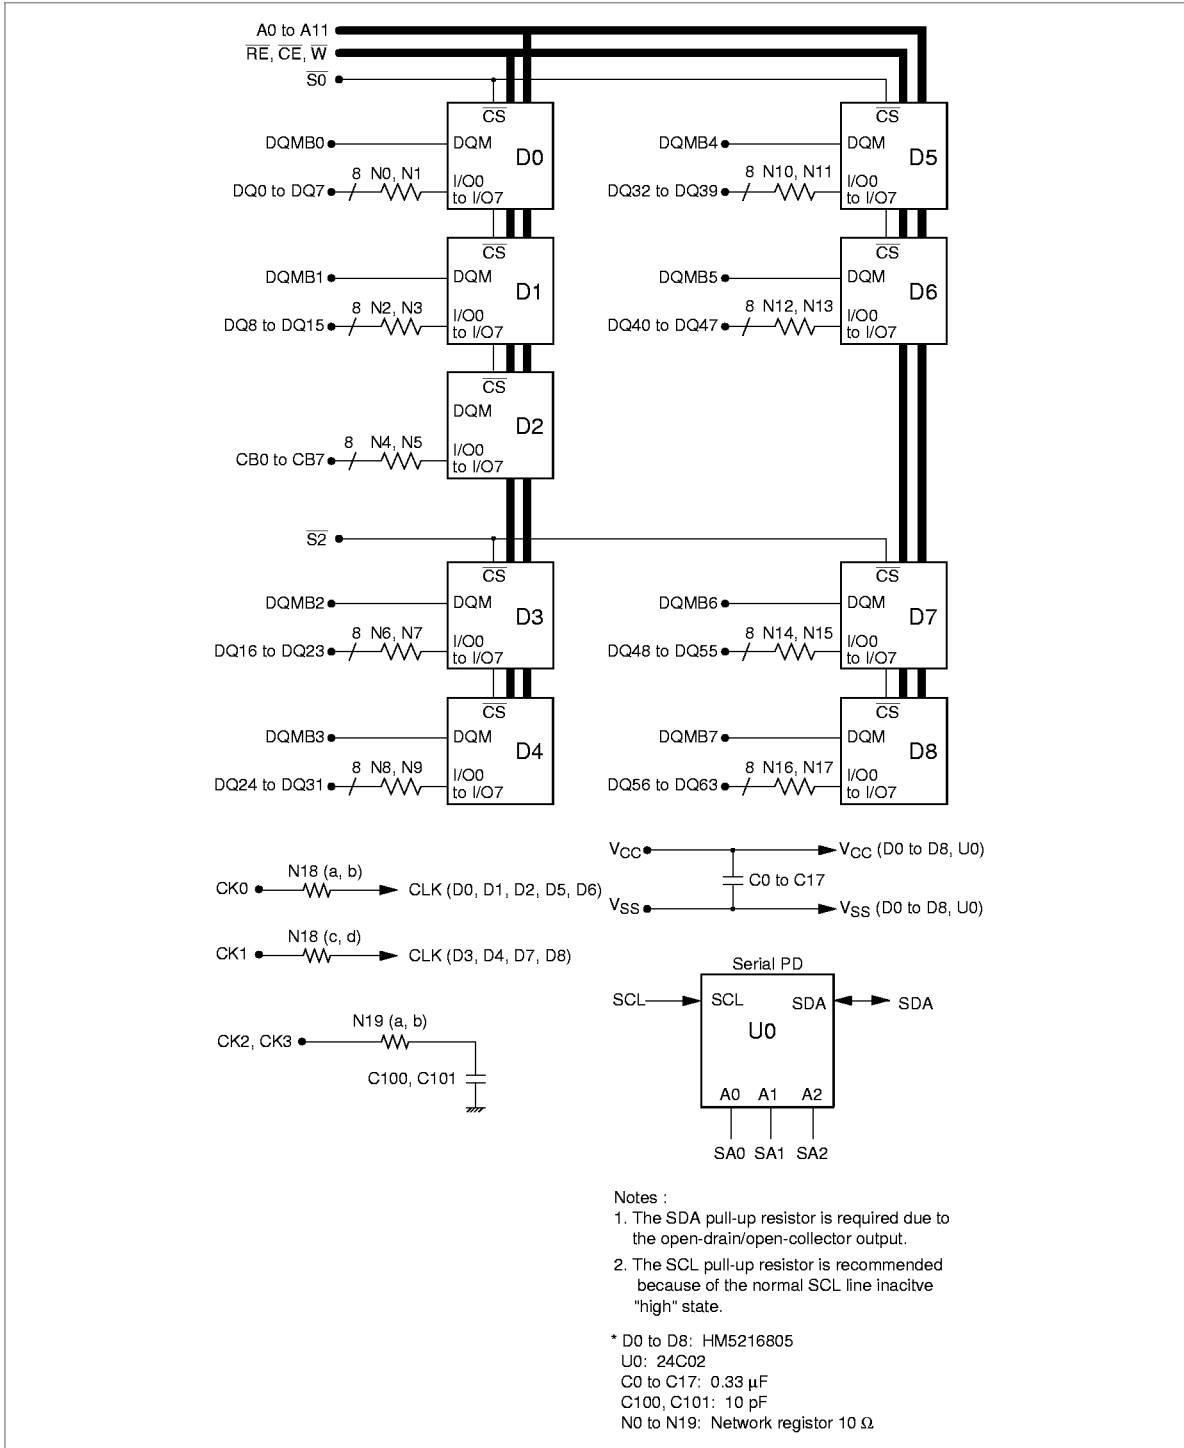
A0 to A11
$\overline{RE}$, $\overline{CE}$, $\overline{W}$
$\overline{S0}$

$\overline{CS}$
DQMB0 DQM D0
8 N0, N1
DQ0 to DQ7 I/O0 to I/O7

$\overline{CS}$
DQMB4 DQM D5
8 N10, N11
DQ32 to DQ39 I/O0 to I/O7

$\overline{CS}$
DQMB1 DQM D1
8 N2, N3
DQ8 to DQ15 I/O0 to I/O7

$\overline{CS}$
DQMB5 DQM D6
8 N12, N13
DQ40 to DQ47 I/O0 to I/O7

$\overline{CS}$
DQM D2
8 N4, N5
CB0 to CB7 I/O0 to I/O7

$\overline{S2}$

$\overline{CS}$
DQMB2 DQM D3
8 N6, N7
DQ16 to DQ23 I/O0 to I/O7

$\overline{CS}$
DQMB6 DQM D7
8 N14, N15
DQ48 to DQ55 I/O0 to I/O7

$\overline{CS}$
DQMB3 DQM D4
8 N8, N9
DQ24 to DQ31 I/O0 to I/O7

$\overline{CS}$
DQMB7 DQM D8
8 N16, N17
DQ56 to DQ63 I/O0 to I/O7

$V_{CC}$ $V_{CC}$ (D0 to D8, U0)
C0 to C17
$V_{SS}$ $V_{SS}$ (D0 to D8, U0)

N18 (a, b)
CK0 CLK (D0, D1, D2, D5, D6)

N18 (c, d)
CK1 CLK (D3, D4, D7, D8)

N19 (a, b)
CK2, CK3
C100, C101

Serial PD
SCL SCL SDA SDA
U0
A0 A1 A2
SA0 SA1 SA2

Notes :
1. The SDA pull-up resistor is required due to the open-drain/open-collector output.
2. The SCL pull-up resistor is recommended because of the normal SCL line inacitve "high" state.

* D0 to D8: HM5216805
U0: 24C02
C0 to C17: 0.33 μF
C100, C101: 10 pF
N0 to N19: Network registor 10 Ω